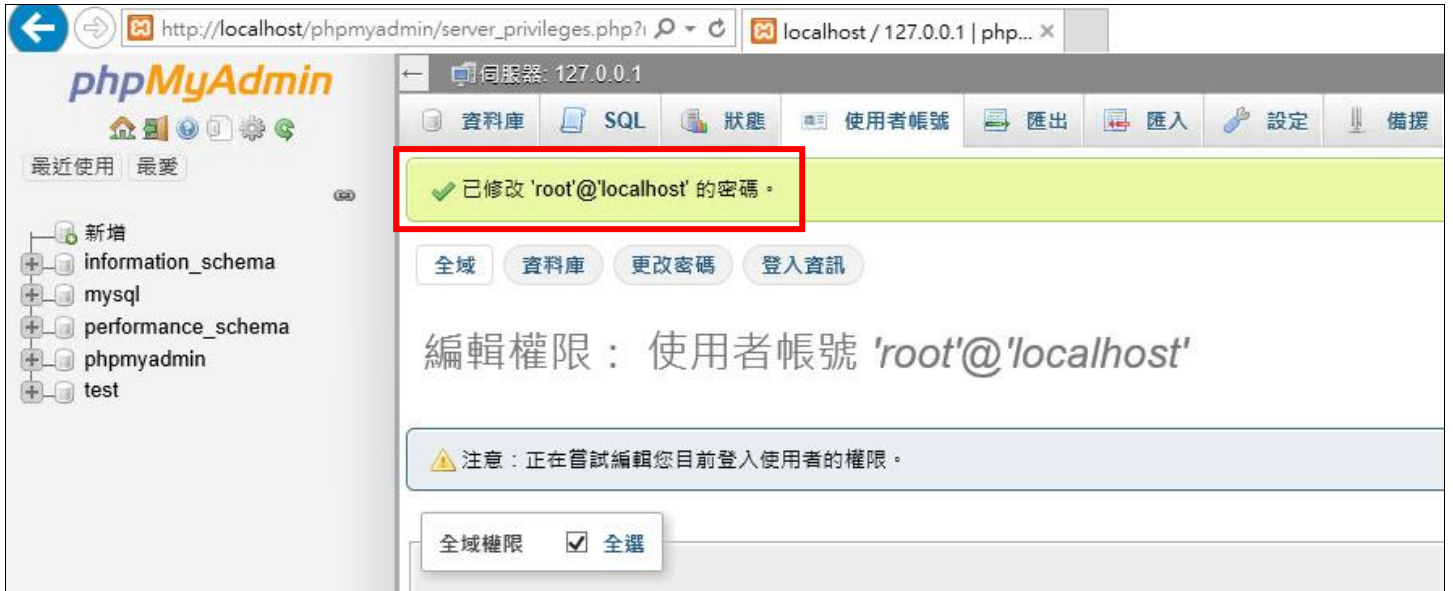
http://localhost/phpmyadmin/server_privileges.php?

localhost / 127.0.0.1 | php... ×

phpMyAdmin

最近使用 最愛

新增
information_schema
mysql
performance_schema
phpmyadmin
test

伺服器: 127.0.0.1

資料庫 SQL 狀態 使用者帳號 匯出 匯入 設定 備援

已修改 'root'@'localhost' 的密碼。

全域 資料庫 更改密碼 登入資訊

編輯權限： 使用者帳號 'root'@'localhost'

注意：正在嘗試編輯您目前登入使用者的權限。

全域權限 全選